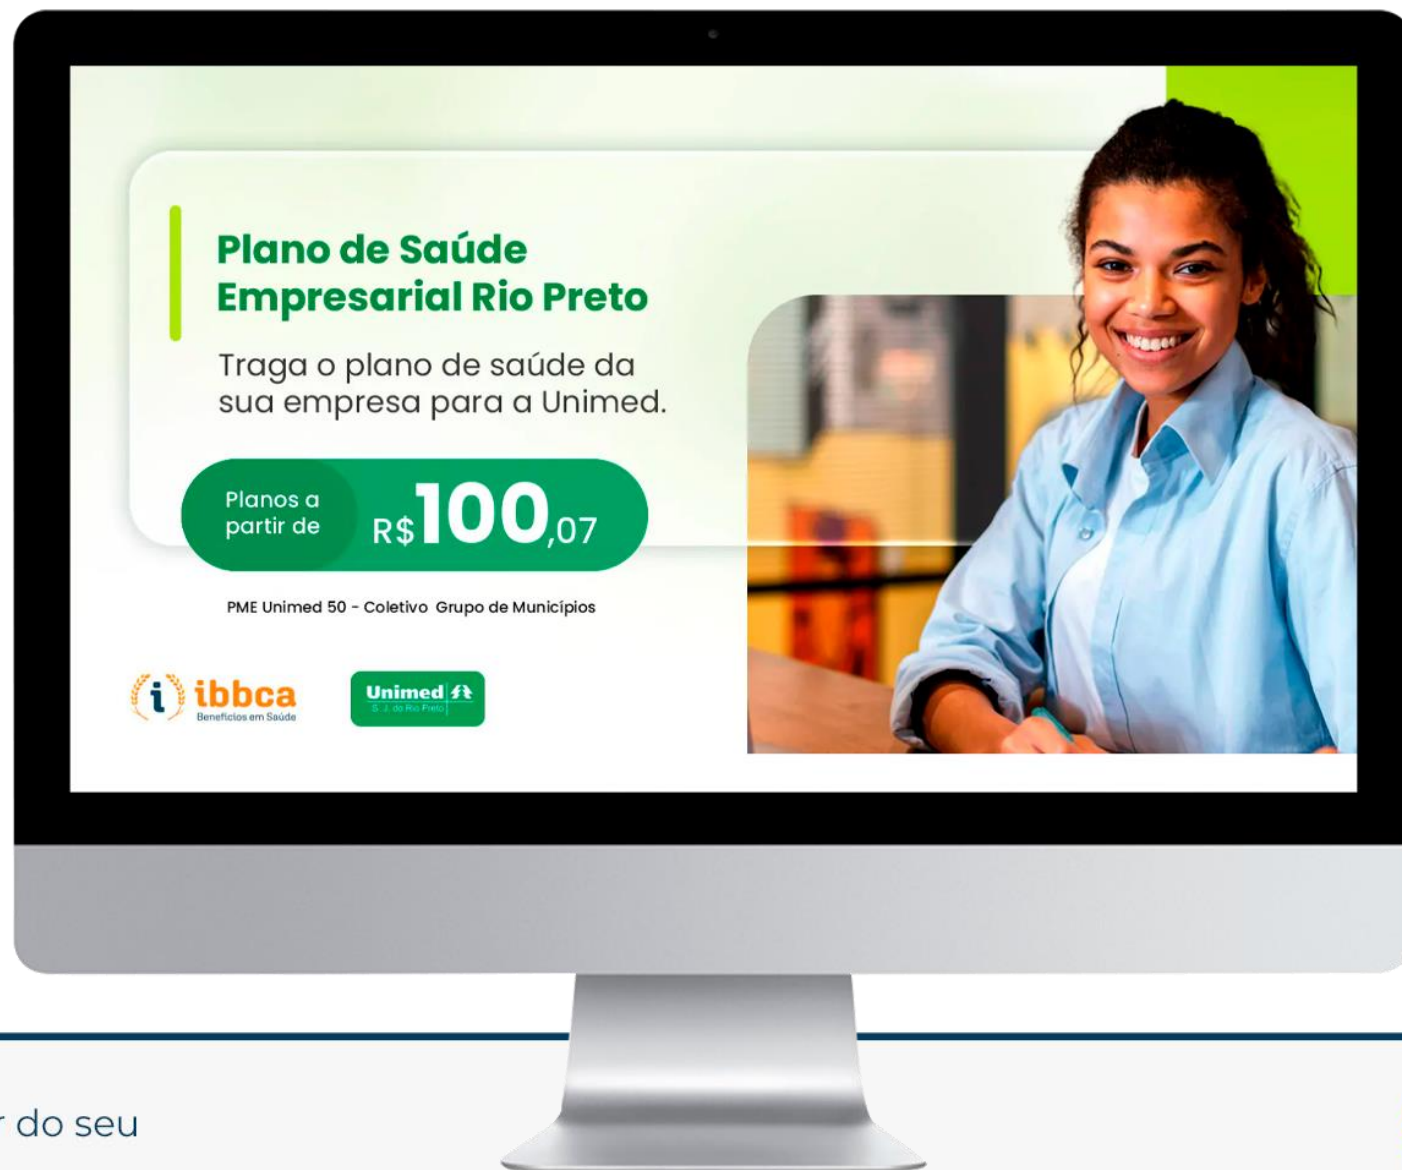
Plano de Saúde Empresarial Rio Preto

Traga o plano de saúde da sua empresa para a Unimed.

Planos a partir de R$100,07

PME Unimed 50 - Coletivo Grupo de Municípios

ibbca
Benefícios em Saúde

Unimed
S. J. do Rio Preto

r do seu